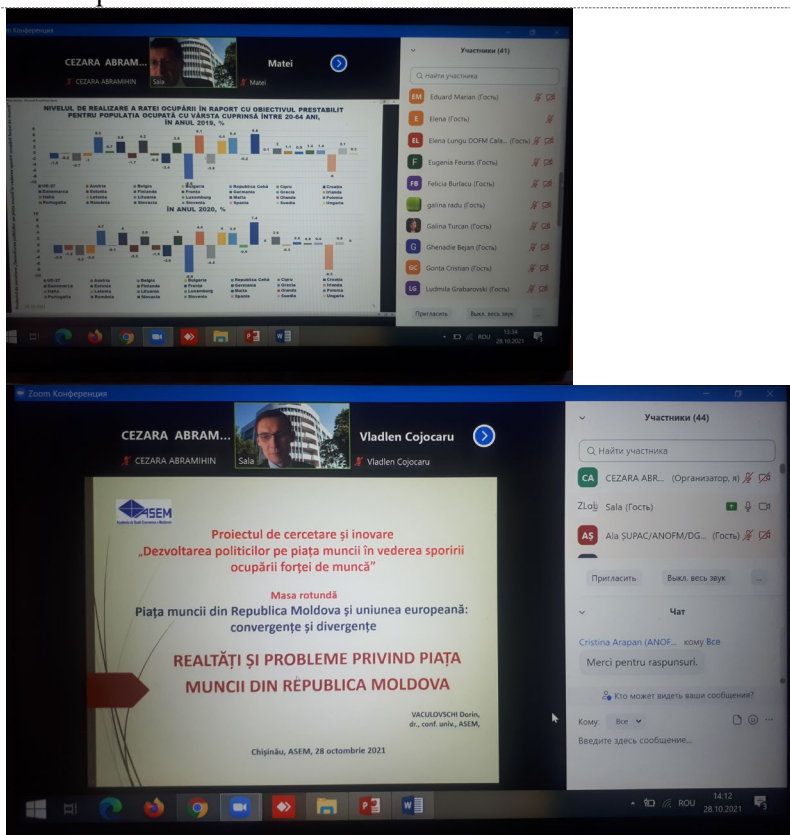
Конференция

CEZARA ABRAM...
CEZARA ABRAMIHIN
Sala
Matei
Matei

Участники (41)
Найти участника
EM Eduard Marian (Гость)
E Elena (Гость)
EL Elena Lungu DOFM Cala... (Гость)
F Eugenia Feuras (Гость)
FB Felicia Burlacu (Гость)
galina radu (Гость)
Galina Turcan (Гость)
G Ghenadie Bejan (Гость)
GC Gonța Cristian (Гость)
LG Ludmila Grabarovski (Гость)
Пригласить
Выкл. весь звук

NIVELUL DE REALIZARE A RATEI OCUPĂRII ÎN RAPORT CU OBIECTIVUL PRESTABILIT PENTRU POPULAȚIA OCUPATĂ CU VÂRSTA CUPRINSĂ ÎNTRE 20-64 ANI, ÎN ANUL 2019, %

ÎN ANUL 2020, %

UE-27, Austria, Belgia, Bulgaria, Republica Cehă, Cipru, Croația, Danemarca, Estonia, Finlanda, Franța, Germania, Grecia, Irlanda, Italia, Letonia, Lituania, Luxemburg, Malta, Olanda, Polonia, Portugalia, România, Slovacia, Slovenia, Spania, Suedia, Ungaria

ROU 13:34 28.10.2021

Zoom Конференция

CEZARA ABRAM...
CEZARA ABRAMIHIN
Sala
Vladlen Cojocaru
Vladlen Cojocaru

Участники (44)
Найти участника
CA CEZARA ABR... (Организатор, я)
Sala (Гость)
AȘ Ala ȘUPAC/ANOFM/DG... (Гость)
Пригласить
Выкл. весь звук

Чат
Cristina Arapan (ANOF... кому Все
Merci pentru raspunsuri.
Кто может видеть ваши сообщения?
Кому: Все
Введите здесь сообщение...

ASEM

Proiectul de cercetare și inovare
„Dezvoltarea politicilor pe piața muncii în vederea sporirii ocupării forței de muncă"

Masa rotundă
Piața muncii din Republica Moldova și uniunea europeană: convergențe și divergențe

REALTĂȚI ȘI PROBLEME PRIVIND PIAȚA MUNCII DIN REPUBLICA MOLDOVA

VACULOVSCHI Dorin, dr., conf. univ., ASEM,

Chișinău, ASEM, 28 octombrie 2021

ROU 14:12 28.10.2021